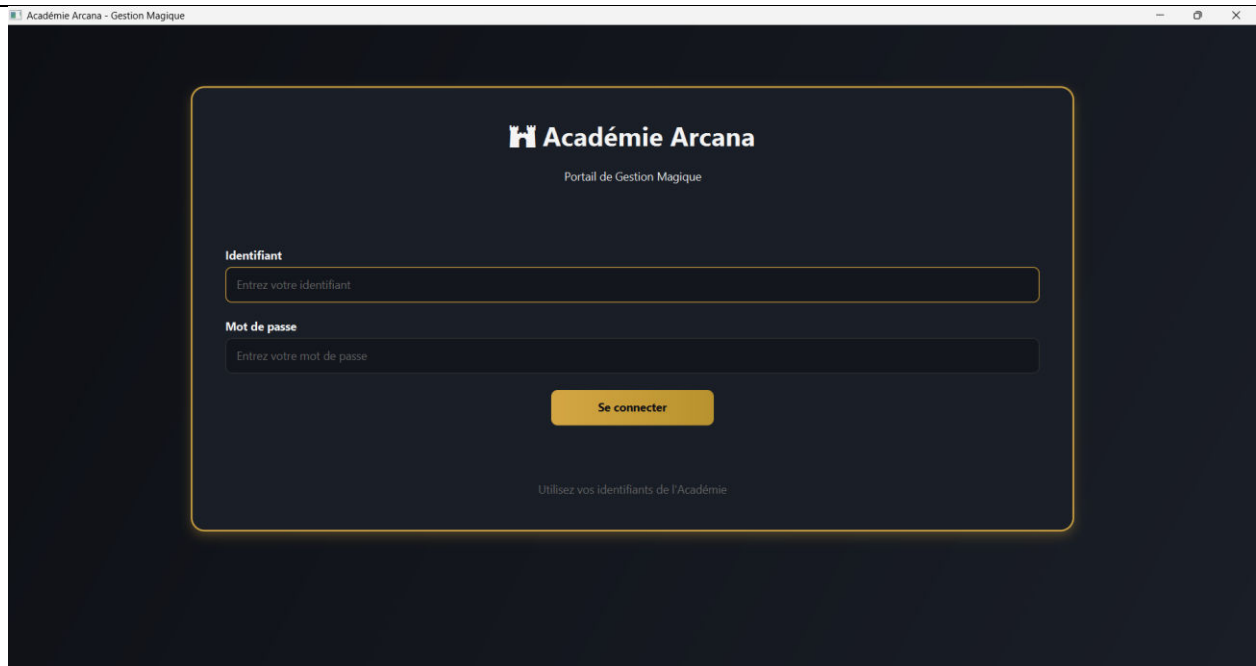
Académie Arcana - Gestion Magique

Académie Arcana

Portail de Gestion Magique

Identifiant

Entrez votre identifiant

Mot de passe

Entrez votre mot de passe

Se connecter

Utilisez vos identifiants de l'Académie